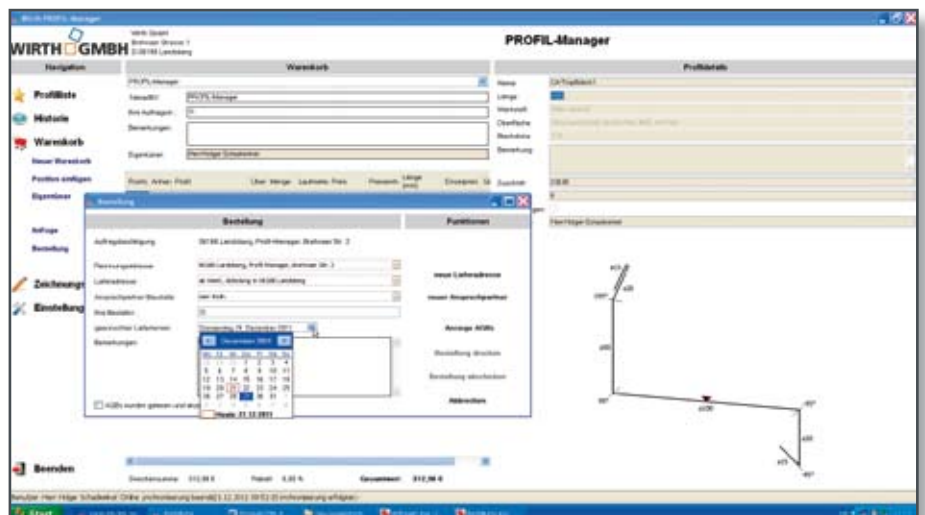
WIRTH PROFIL-Manager

WIRTH GMBH

PROFIL-Manager

Navigation

Warenkorb

Profildetails

Profilliste

Historie

Warenkorb

Neuer Warenkorb

Position einfügen

Eigentümer

Aufträge

Bestellung

Zeichnung

Einstellung

Beenden

Bestellung

Bestellung

Funktionen

Auftragsbestätigung

Rechnungsadresse

Lieferadresse

Ansprechpartner Baustelle

Ihre Bestellnr.

gewünschter Liefertermin

Bemerkungen

Donnerstag, 29. Dezember 2011

Dezember 2011

| Mo | Di | Mi | Do | Fr | Sa | So |
|---|---|---|---|---|---|---|
| | | | 1 | 2 | 3 | 4 |
| 5 | 6 | 7 | 8 | 9 | 10 | 11 |
| 12 | 13 | 14 | 15 | 16 | 17 | 18 |
| 19 | 20 | 21 | 22 | 23 | 24 | 25 |
| 26 | 27 | 28 | 29 | 30 | 31 | |

Heute: 21.12.2011

AGBs wurden gelesen und akzeptiert

neue Lieferadresse

neuer Ansprechpartner

Anzeige AGBs

Bestellung drucken

Bestellung abschicken

Abbrechen

Name

Länge

Werkstoff

Oberfläche

Bemerkung

Zuschnitt

Eigentümer

Herr Holger Schadewinkel

Gesamtwert: 312,56 €

Start